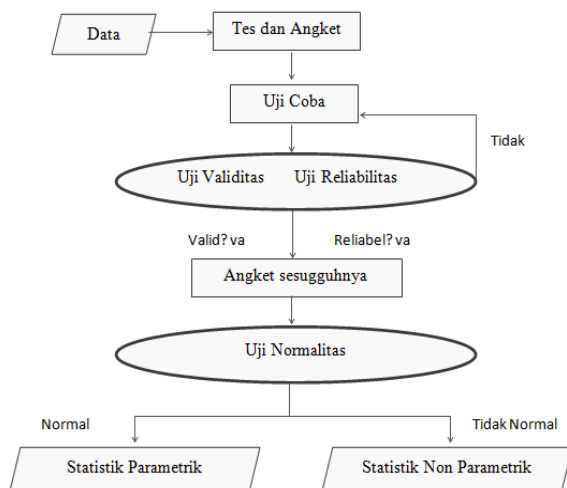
Data

Tes dan Angket

Uji Coba

Tidak

Uji Validitas Uji Reliabilitas

Valid? va

Reliabel? va

Angket sesugguhnya

Uji Normalitas

Normal

Tidak Normal

Statistik Parametrik

Statistik Non Parametrik